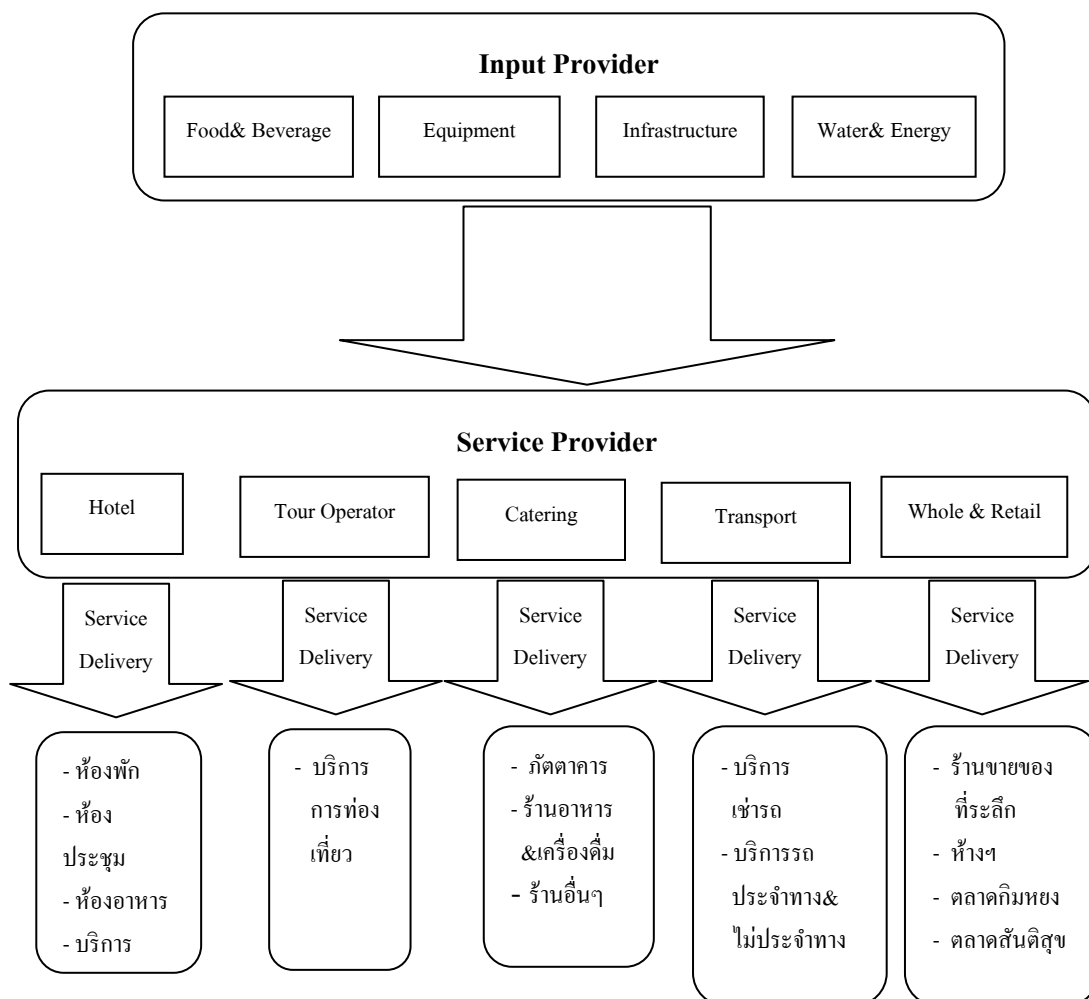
Input Provider

Food& Beverage

Equipment

Infrastructure

Water& Energy

Service Provider

Hotel

Tour Operator

Catering

Transport

Whole & Retail

Service Delivery

Service Delivery

Service Delivery

Service Delivery

Service Delivery

- ห้องพัก
- ห้องประชุม
- ห้องอาหาร
- บริการ

- บริการการท่องเที่ยว

- ภัตตาคาร
- ร้านอาหาร &เครื่องดื่ม
- ร้านอื่นๆ

- บริการเช่ารถ
- บริการรถประจำทาง& ไม่ประจำทาง

- ร้านขายของที่ระลึก
- ห้างฯ
- ตลาดกิมหยง
- ตลาดสันติสุข